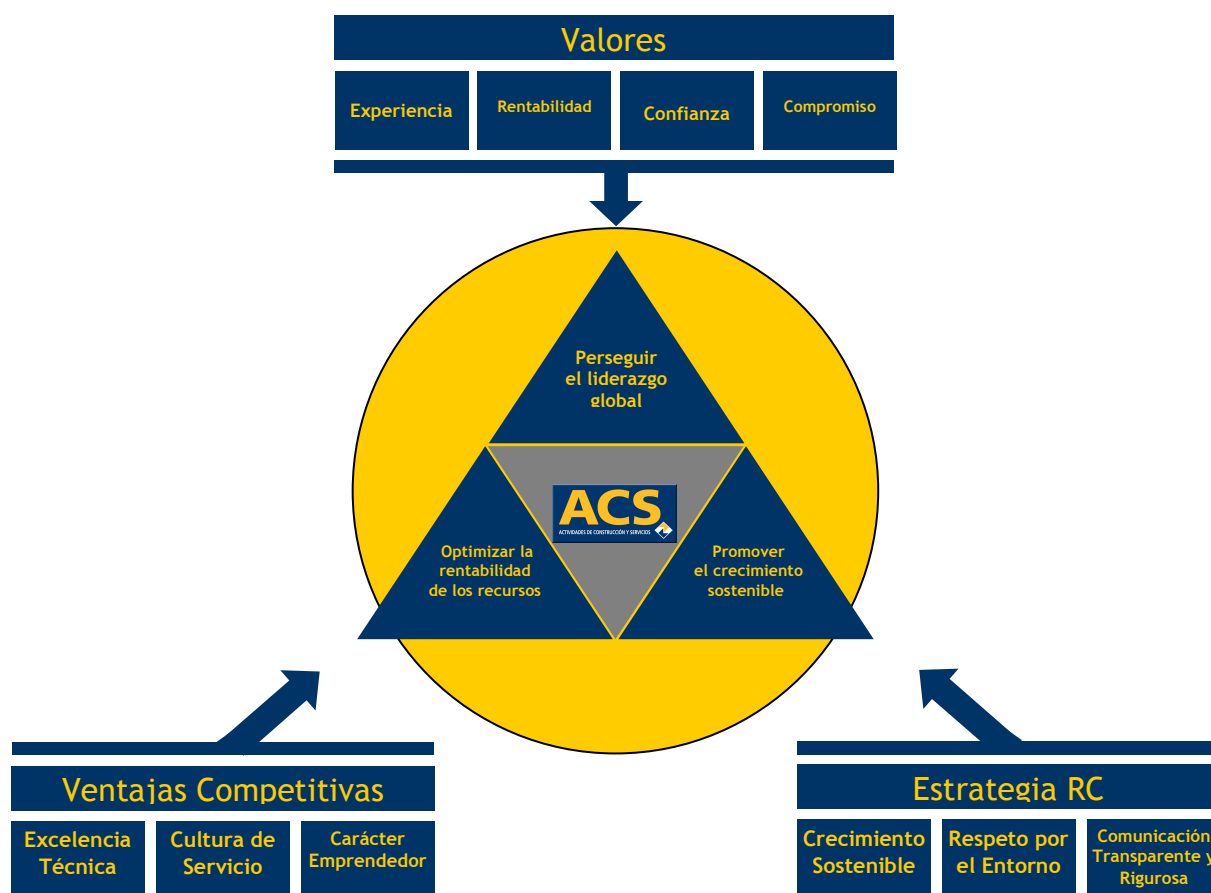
Valores

Experiencia

Rentabilidad

Confianza

Compromiso

Perseguir el liderazgo global

ACS
ACTIVIDADES DE CONSTRUCCIÓN Y SERVICIOS

Optimizar la rentabilidad de los recursos

Promover el crecimiento sostenible

Ventajas Competitivas

Excelencia Técnica

Cultura de Servicio

Carácter Emprendedor

Estrategia RC

Crecimiento Sostenible

Respeto por el Entorno

Comunicación Transparente y Rigurosa